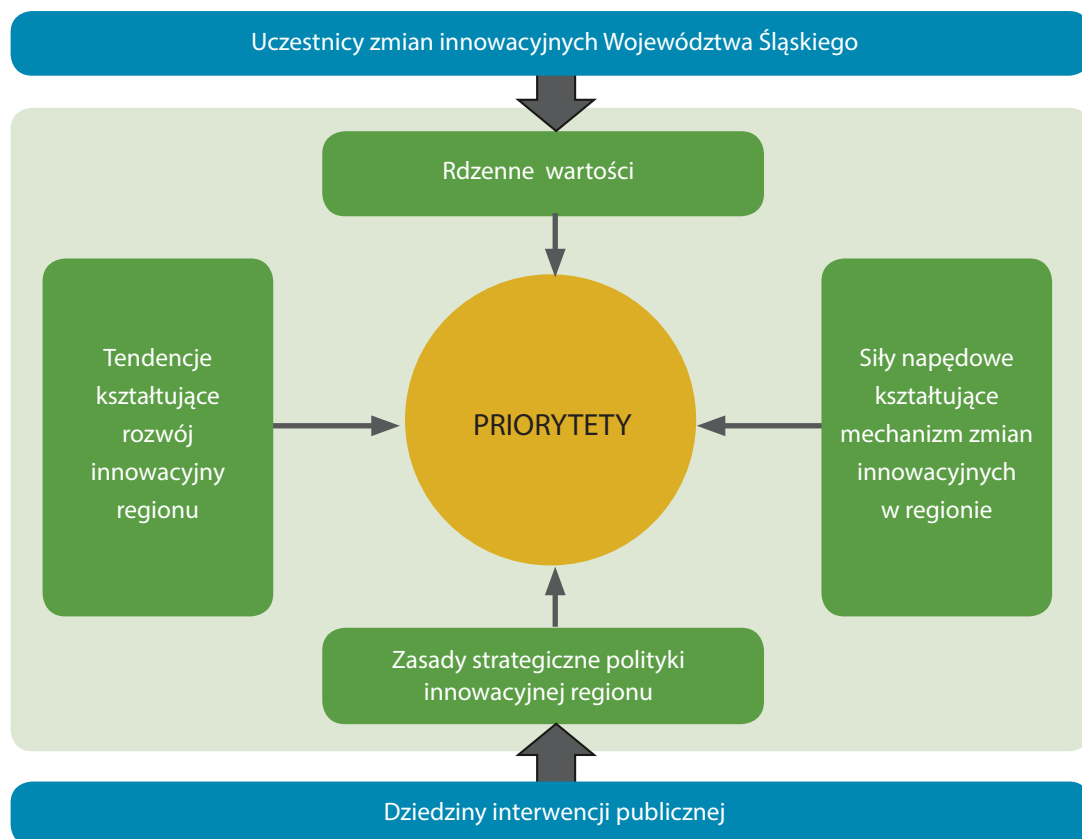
Uczestnicy zmian innowacyjnych Województwa Śląskiego

Rdzenne wartości

Tendencje kształtujące rozwój innowacyjny regionu

PRIORYTETY

Siły napędowe kształtujące mechanizm zmian innowacyjnych w regionie

Zasady strategiczne polityki innowacyjnej regionu

Dziedziny interwencji publicznej